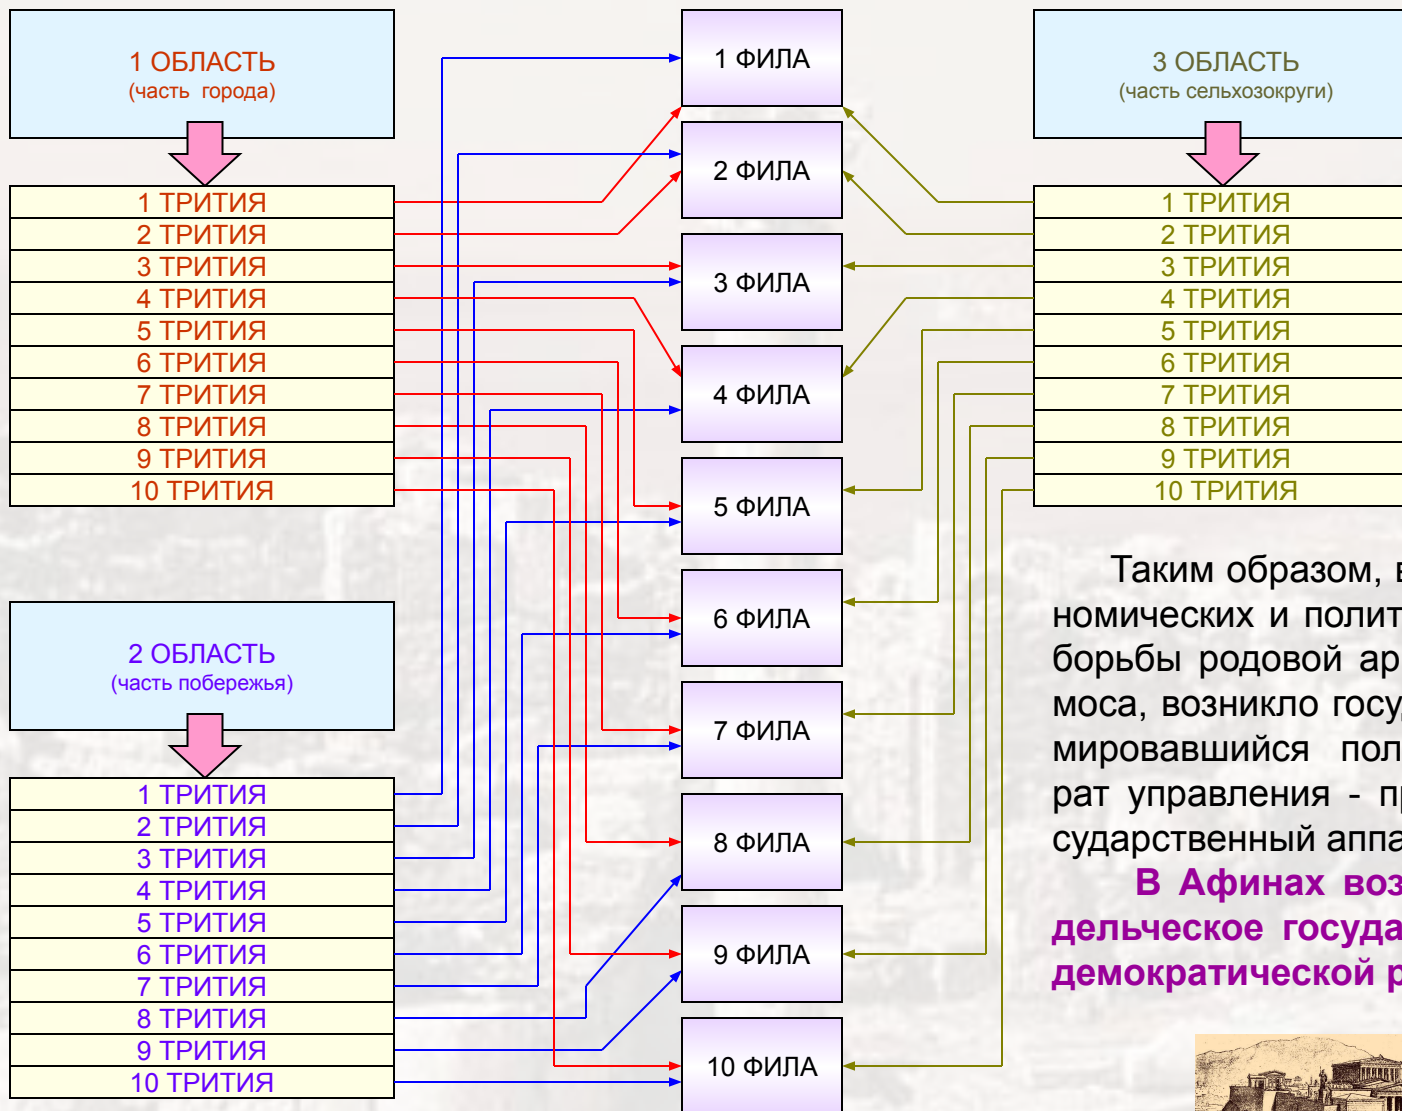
1 ОБЛАСТЬ
(часть города)

1 ТРИТИЯ
2 ТРИТИЯ
3 ТРИТИЯ
4 ТРИТИЯ
5 ТРИТИЯ
6 ТРИТИЯ
7 ТРИТИЯ
8 ТРИТИЯ
9 ТРИТИЯ
10 ТРИТИЯ

2 ОБЛАСТЬ
(часть побережья)

1 ТРИТИЯ
2 ТРИТИЯ
3 ТРИТИЯ
4 ТРИТИЯ
5 ТРИТИЯ
6 ТРИТИЯ
7 ТРИТИЯ
8 ТРИТИЯ
9 ТРИТИЯ
10 ТРИТИЯ

1 ФИЛА
2 ФИЛА
3 ФИЛА
4 ФИЛА
5 ФИЛА
6 ФИЛА
7 ФИЛА
8 ФИЛА
9 ФИЛА
10 ФИЛА

3 ОБЛАСТЬ
(часть сельхозокруги)

1 ТРИТИЯ
2 ТРИТИЯ
3 ТРИТИЯ
4 ТРИТИЯ
5 ТРИТИЯ
6 ТРИТИЯ
7 ТРИТИЯ
8 ТРИТИЯ
9 ТРИТИЯ
10 ТРИТИЯ

Таким образом, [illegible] номических и полит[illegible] борьбы родовой ар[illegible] моса, возникло госу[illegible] мировавшийся пол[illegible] рат управления - п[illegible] сударственный аппа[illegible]

В Афинах воз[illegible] дельческое госуда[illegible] демократической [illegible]